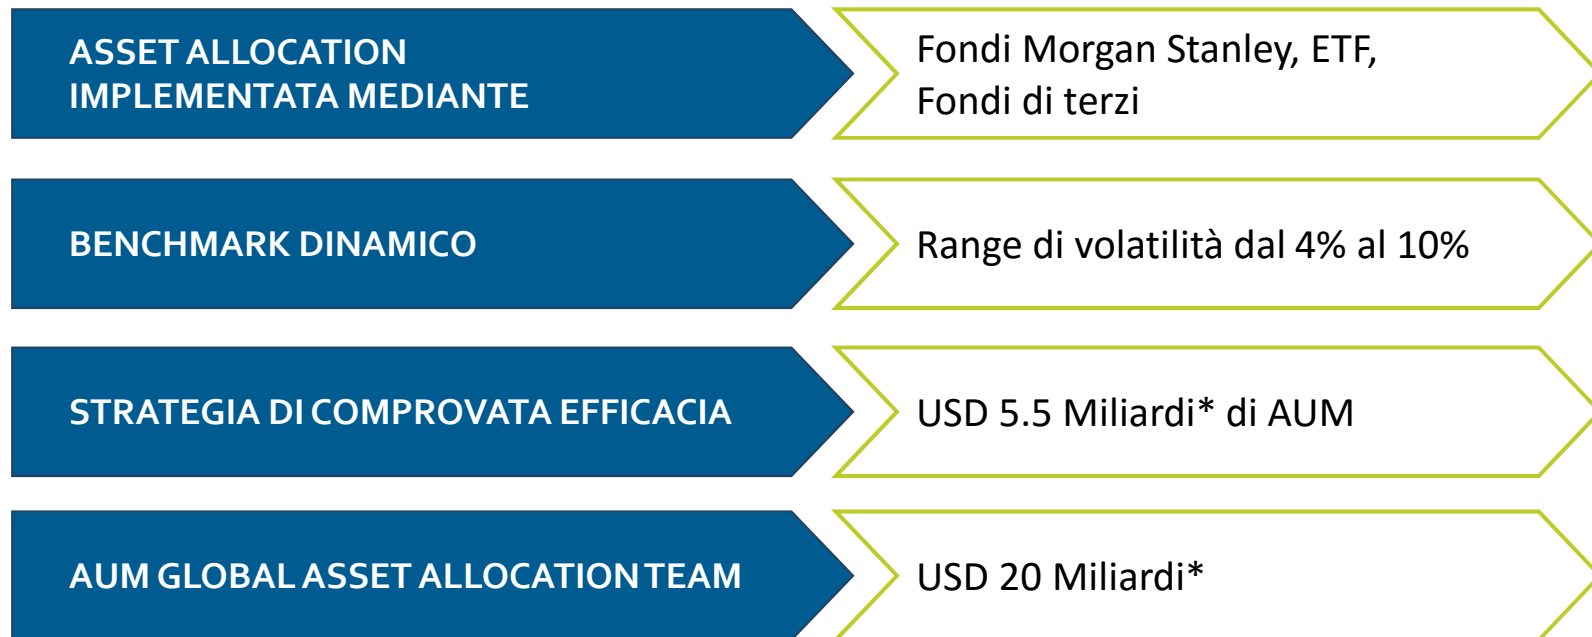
ASSET ALLOCATION IMPLEMENTATA MEDIANTE

Fondi Morgan Stanley, ETF, Fondi di terzi

BENCHMARK DINAMICO

Range di volatilità dal 4% al 10%

STRATEGIA DI COMPROVATA EFFICACIA

USD 5.5 Miliardi* di AUM

AUM GLOBAL ASSET ALLOCATION TEAM

USD 20 Miliardi*